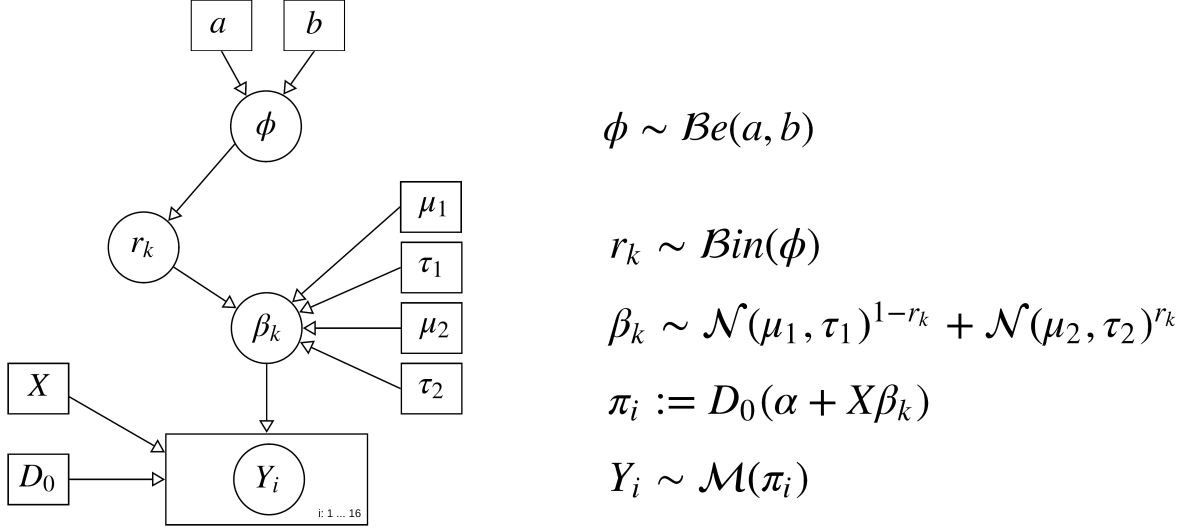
$a$

$b$

$\phi$

$r_k$

$\mu_1$

$\tau_1$

$\beta_k$

$\mu_2$

$\tau_2$

$X$

$D_0$

$Y_i$

i: 1 ... 16

$\phi \sim \mathcal{B}e(a, b)$

$r_k \sim \mathcal{B}in(\phi)$

$\beta_k \sim \mathcal{N}(\mu_1, \tau_1)^{1-r_k} + \mathcal{N}(\mu_2, \tau_2)^{r_k}$

$\pi_i := D_0(\alpha + X\beta_k)$

$Y_i \sim \mathcal{M}(\pi_i)$